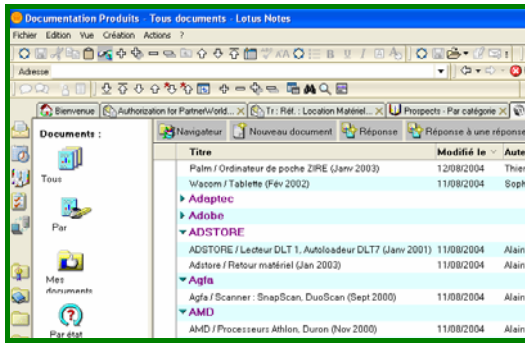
Documentation Produits - Tous documents - Lotus Notes

Fichier Edition Vue Création Actions ?

Adresse

Bienvenue | Authorization for PartnerWorld... | Tr : Rét. : Location Matériel... | Prospects - Par catégorie

Documents :

Tous

Par

Mes documents

Par état

Navigateur | Nouveau document | Réponse | Réponse à une réponse

| Titre | Modifié le | Aute |
|---|---|---|
| Palm / Ordinateur de poche ZIRE (Janv 2003) | 12/08/2004 | Thier |
| Wacom / Tablette (Fév 2002) | 11/08/2004 | Soph |
| Adaptec | | |
| Adobe | | |
| ADSTORE | | |
| ADSTORE / Lecteur DLT 1, Autoloadeur DLT7 (Janv 2001) | 11/08/2004 | Alain |
| Adstore / Retour matériel (Jan 2003) | 11/08/2004 | Alain |
| Agfa | | |
| Agfa / Scanner : SnapScan, DuoScan (Sept 2000) | 11/08/2004 | Alain |
| AMD | | |
| AMD / Processeurs Athlon, Duron (Nov 2000) | 11/08/2004 | Alain |